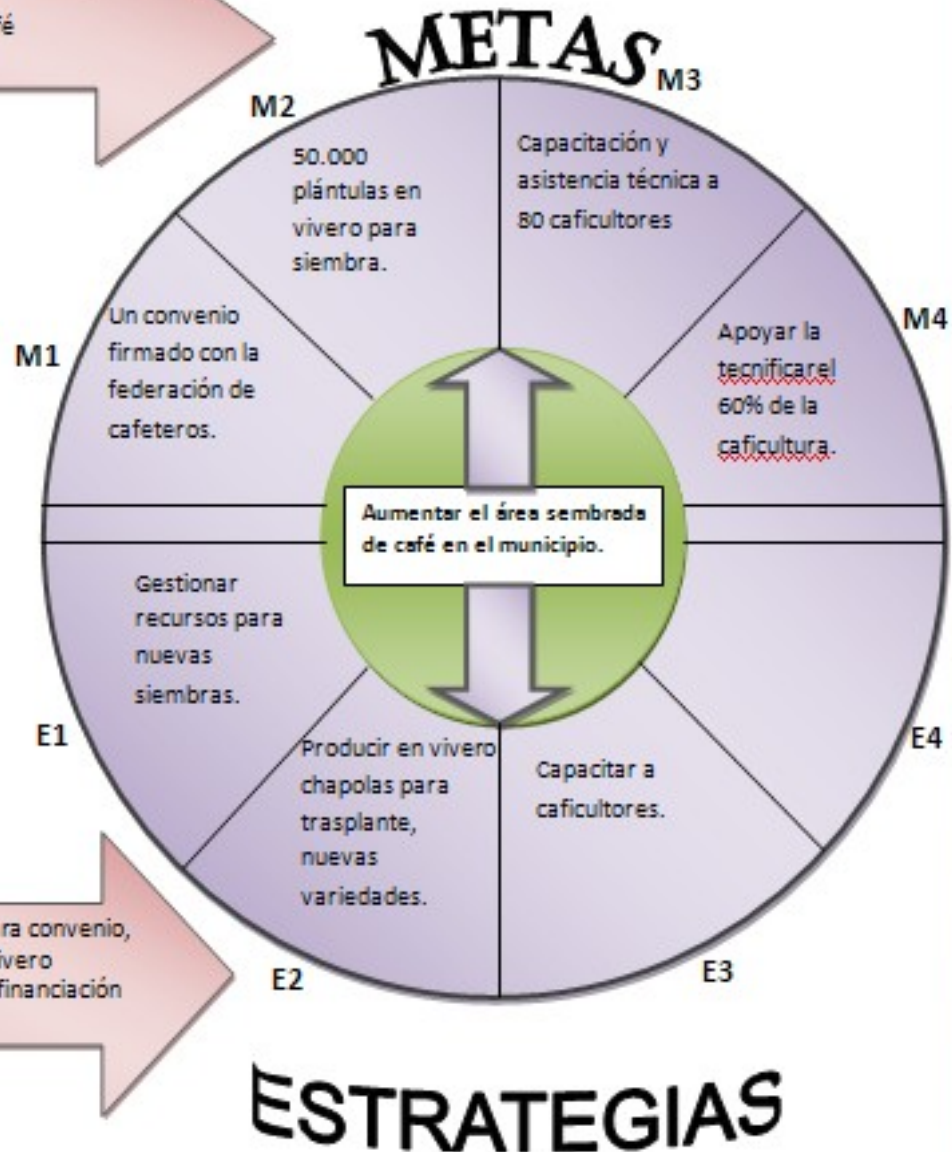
é

METAS

M2

50.000 plántulas en vivero para siembra.

M3

Capacitación y asistencia técnica a 80 caficultores

M1

Un convenio firmado con la federación de cafeteros.

M4

Apoyar la tecnificarel 60% de la caficultura.

Aumentar el área sembrada de café en el municipio.

Gestionar recursos para nuevas siembras.

E1

Producir en vivero chapolas para trasplante, nuevas variedades.

Capacitar a caficultores.

E4

ra convenio, vivero financiación

E2

E3

ESTRATEGIAS